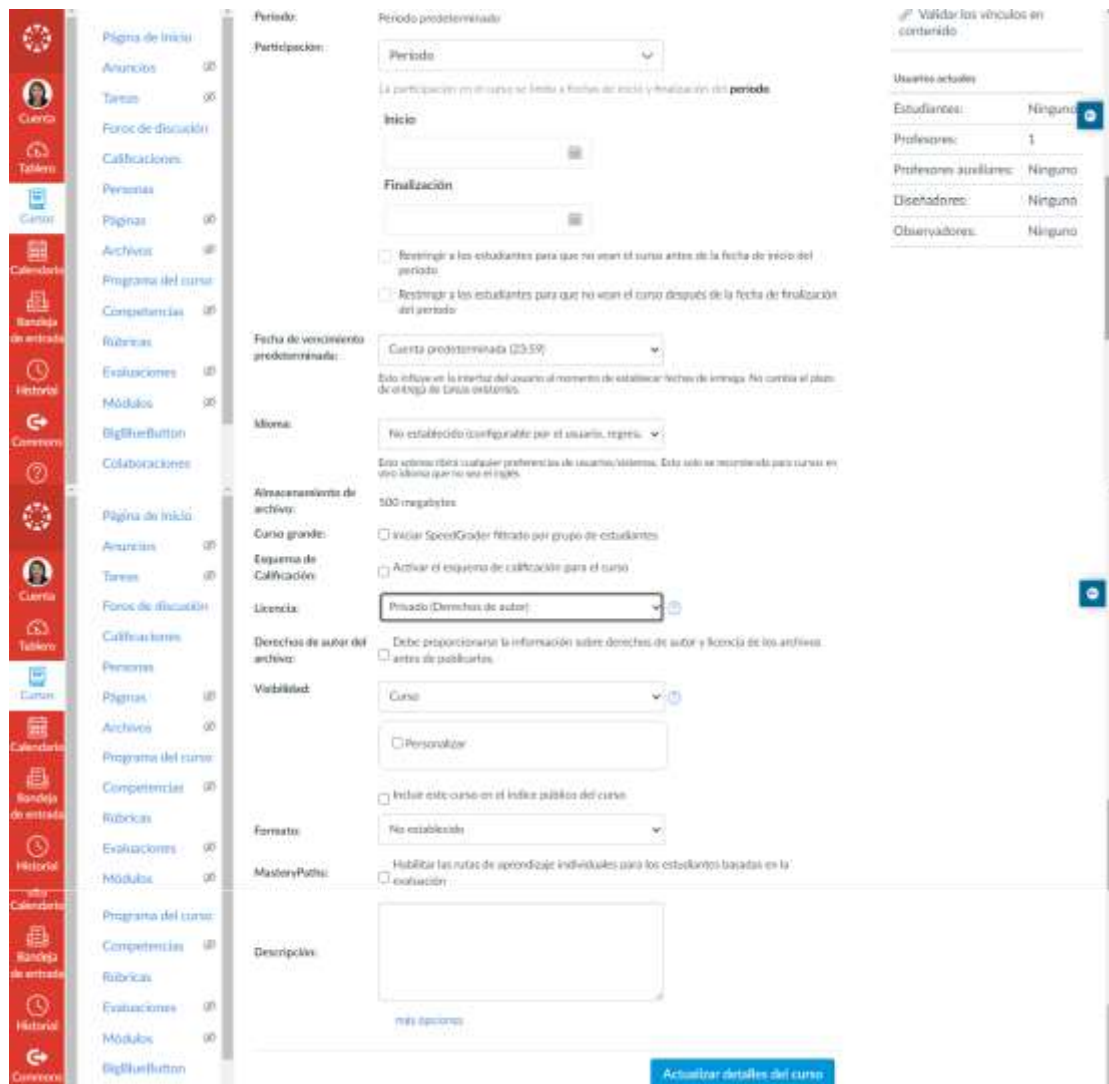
Cuenta
Tablero
Cursos
Calendario
Bandeja de entrada
Historial
Commons

Página de Inicio
Anuncios
Tareas
Foros de discusión
Calificaciones
Personas
Páginas
Archivos
Programa del curso
Competencias
Rúbricas
Evaluaciones
Módulos
BigBlueButton
Colaboraciones

Cuenta
Tablero
Cursos
Calendario
Bandeja de entrada
Historial

Página de Inicio
Anuncios
Tareas
Foros de discusión
Calificaciones
Personas
Páginas
Archivos
Programa del curso
Competencias
Rúbricas
Evaluaciones
Módulos

Calendario
Bandeja de entrada
Historial
Commons

Programa del curso
Competencias
Rúbricas
Evaluaciones
Módulos
BigBlueButton

Periodo: Periodo predeterminado
Participación: Periodo
La participación en el curso se limita a fechas de inicio y finalización del periodo
Inicio
Finalización
Restringir a los estudiantes para que no vean el curso antes de la fecha de inicio del periodo
Restringir a los estudiantes para que no vean el curso después de la fecha de finalización del periodo
Fecha de vencimiento predeterminada: Cuenta predeterminada (23:59)
Esto influye en la interfaz del usuario al momento de establecer fechas de entrega. No cambia el plazo de entrega de tareas existentes.
Idioma: No establecido (configurable por el usuario, regres...
Esto sobrescribirá cualquier preferencia de usuarios/sistemas. Esto solo se recomienda para cursos en otro idioma que no sea el inglés.
Almacenamiento de archivo: 500 megabytes
Curso grande: Iniciar SpeedGrader filtrado por grupo de estudiantes
Esquema de Calificación: Activar el esquema de calificación para el curso
Licencia: Privado (Derechos de autor)
Derechos de autor del archivo: Debe proporcionarse la información sobre derechos de autor y licencia de los archivos antes de publicarlos
Visibilidad: Curso
Personalizar
Incluir este curso en el índice público del curso
Formato: No establecido
MasteryPaths: Habilitar las rutas de aprendizaje individuales para los estudiantes basadas en la evaluación
Descripción:
más opciones
Actualizar detalles del curso

Validar los vínculos en contenido
Usuarios actuales
| Estudiantes: | Ninguno |
|---|---|
| Profesores: | 1 |
| Profesores auxiliares: | Ninguno |
| Diseñadores: | Ninguno |
| Observadores: | Ninguno |